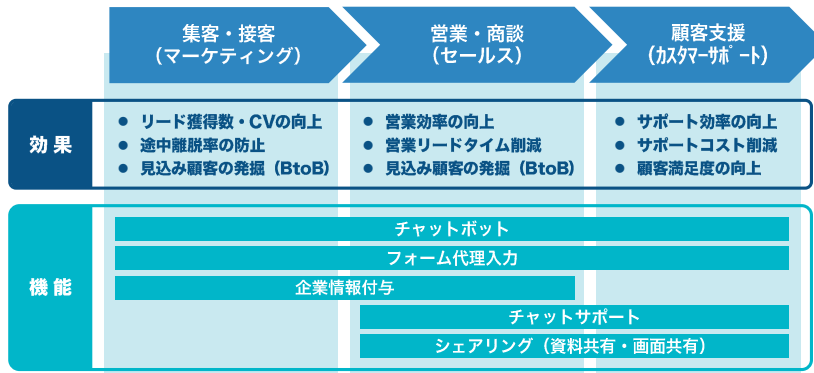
集客・接客
（マーケティング）

営業・商談
（セールス）

顧客支援
（カスタマーサポート）

効果

● リード獲得数・CVの向上
● 途中離脱率の防止
● 見込み顧客の発掘（BtoB）

● 営業効率の向上
● 営業リードタイム削減
● 見込み顧客の発掘（BtoB）

● サポート効率の向上
● サポートコスト削減
● 顧客満足度の向上

機能

チャットボット

フォーム代理入力

企業情報付与

チャットサポート

シェアリング（資料共有・画面共有）